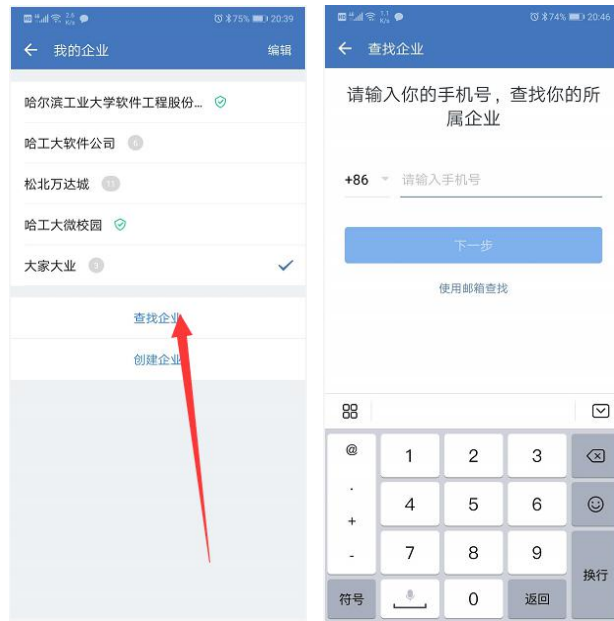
75% 20:39

← 我的企业 编辑

哈尔滨工业大学软件工程股份...

哈工大软件公司 6

松北万达城 17

哈工大微校园

大家大业 9

查找企业

创建企业

74% 20:40

← 查找企业

请输入你的手机号，查找你的所属企业

+86 请输入手机号

下一步

使用邮箱查找

@ 1 2 3

. 4 5 6

+

- 7 8 9 换行

符号 0 返回